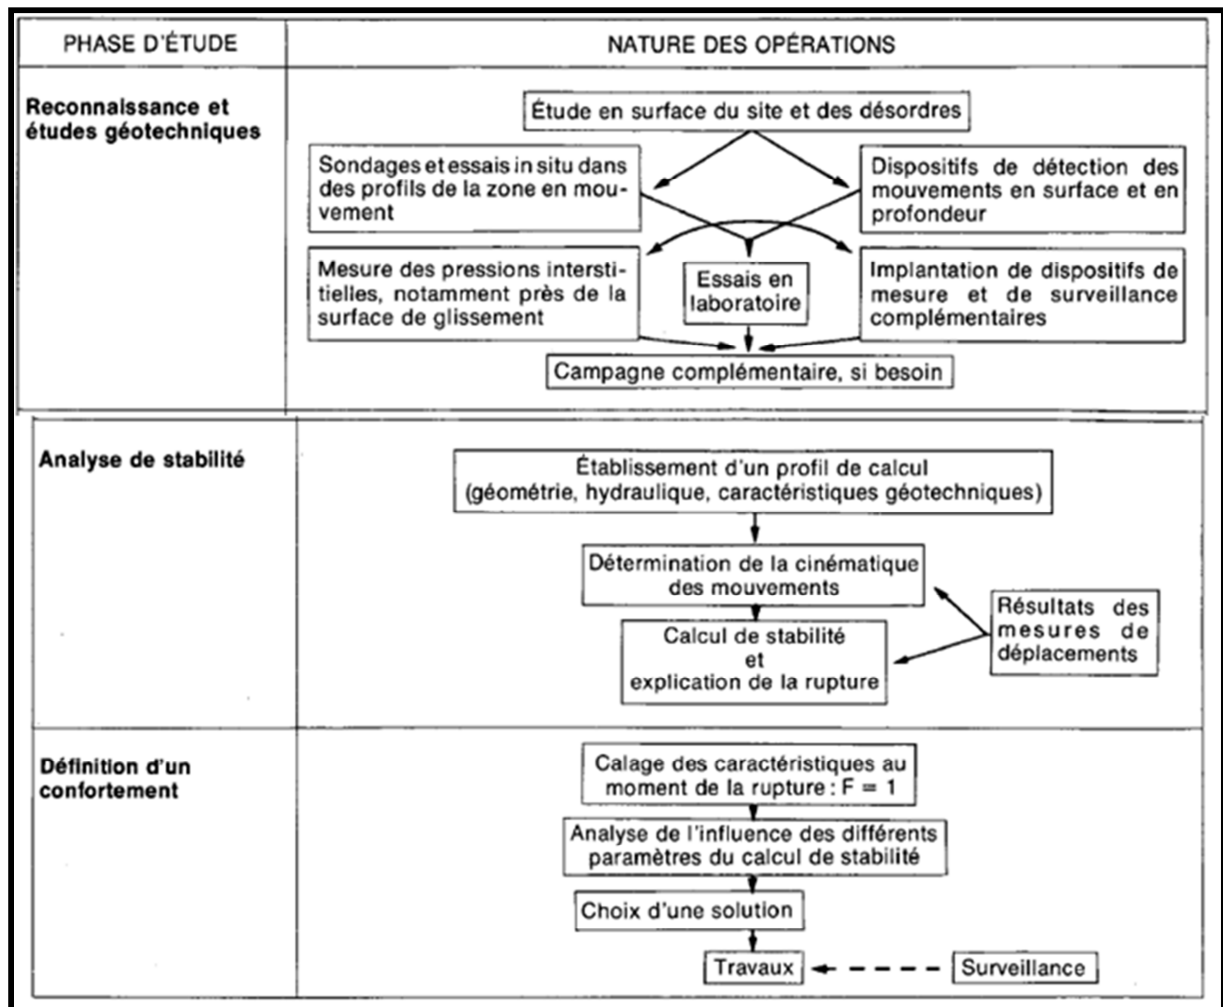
| PHASE D'ÉTUDE | NATURE DES OPÉRATIONS |
|---|---|
| Reconnaissance et études géotechniques | Étude en surface du site et des désordres<br>Sondages et essais in situ dans des profils de la zone en mouvement<br>Dispositifs de détection des mouvements en surface et en profondeur<br>Mesure des pressions interstitielles, notamment près de la surface de glissement<br>Essais en laboratoire<br>Implantation de dispositifs de mesure et de surveillance complémentaires<br>Campagne complémentaire, si besoin |
| Analyse de stabilité | Établissement d'un profil de calcul (géométrie, hydraulique, caractéristiques géotechniques)<br>Détermination de la cinématique des mouvements<br>Calcul de stabilité et explication de la rupture<br>Résultats des mesures de déplacements |
| Définition d'un confortement | Calage des caractéristiques au moment de la rupture : F = 1<br>Analyse de l'influence des différents paramètres du calcul de stabilité<br>Choix d'une solution<br>Travaux<br>Surveillance |